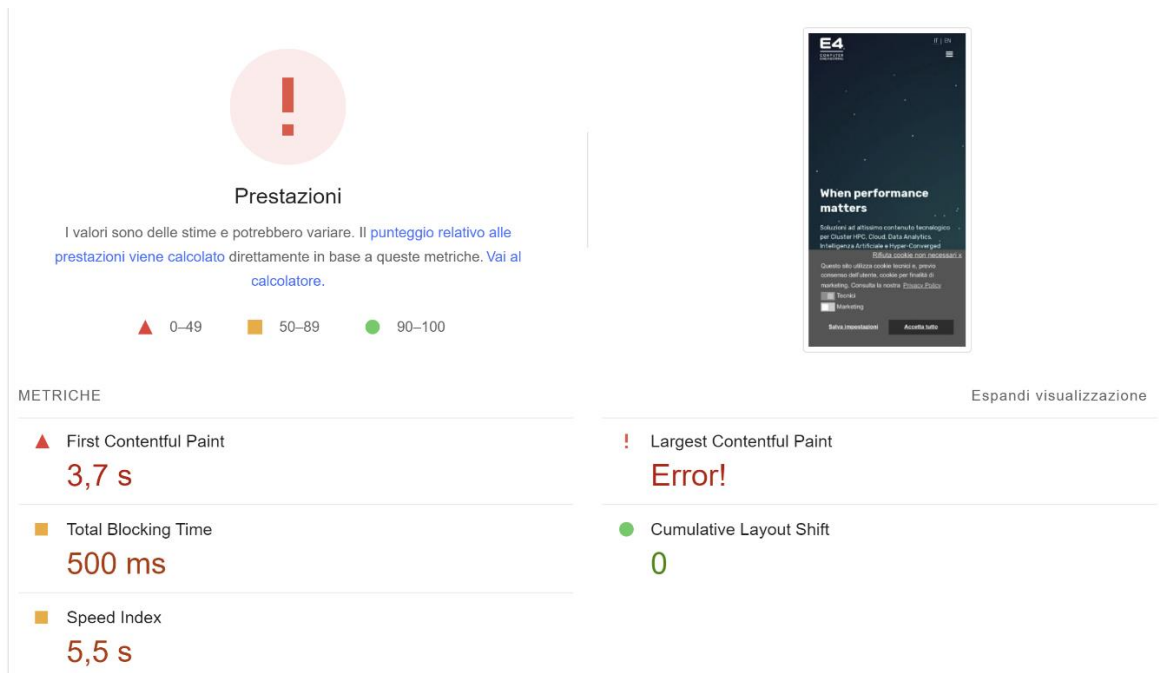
!

Prestazioni

I valori sono delle stime e potrebbero variare. Il punteggio relativo alle prestazioni viene calcolato direttamente in base a queste metriche. Vai al calcolatore.

0–49 50–89 90–100

E4
COMPUTER ENGINEERING

IT | EN

When performance matters

Soluzioni ad altissimo contenuto tecnologico per Cluster HPC, Cloud, Data Analytics, Intelligenza Artificiale e Hyper-Converged

Rifiuta cookie non necessari x

Questo sito utilizza cookie tecnici e, previo consenso dell'utente, cookie per finalità di marketing. Consulta la nostra Privacy Policy

Tecnici

Marketing

Salva impostazioni

Accetta tutto

METRICHE

Espandi visualizzazione

First Contentful Paint
3,7 s

Largest Contentful Paint
Error!

Total Blocking Time
500 ms

Cumulative Layout Shift
0

Speed Index
5,5 s